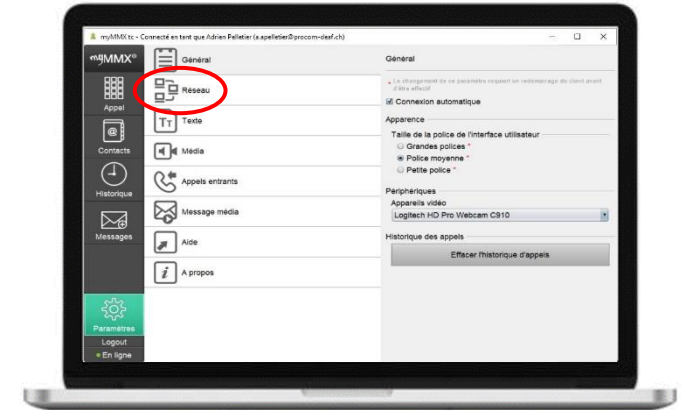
myMMX tc - Connecté en tant que Adrien Pelletier (a.apelletier@procom-deaf.ch)

myMMX®

Appel

Contacts

Historique

Messages

Paramètres

Logout

En ligne

Général

Réseau

Texte

Média

Appels entrants

Message média

Aide

A propos

Général

* Le changement de ce paramètre requiert un redémarrage du client avant d'être effectif

Connexion automatique

Apparence

Taille de la police de l'interface utilisateur

Grandes polices *

Police moyenne *

Petite police *

Périphériques

Appareils vidéo

Logitech HD Pro Webcam C910

Historique des appels

Effacer l'historique d'appels